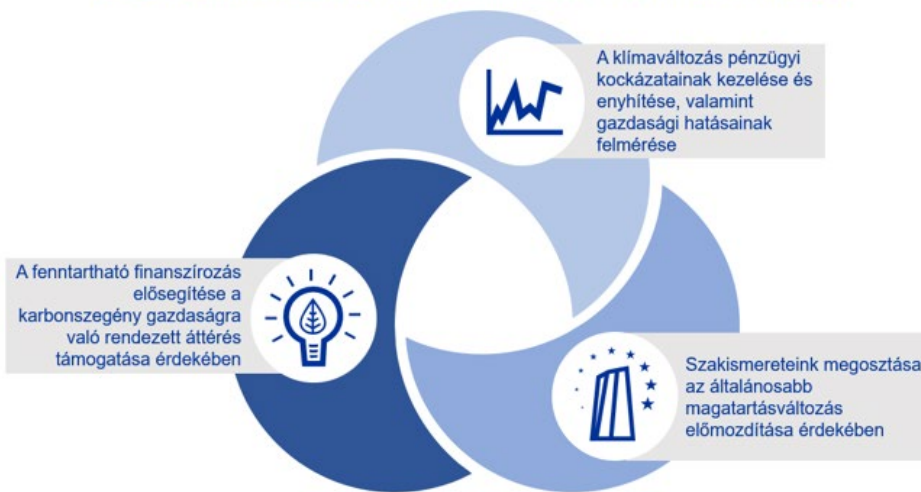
A klímaváltozás pénzügyi kockázatainak kezelése és enyhítése, valamint gazdasági hatásainak felmérése

A fenntartható finanszírozás elősegítése a karbonszegény gazdaságra való rendezett áttérés támogatása érdekében

Szakismereteink megosztása az általánosabb magatartásváltozás előmozdítása érdekében